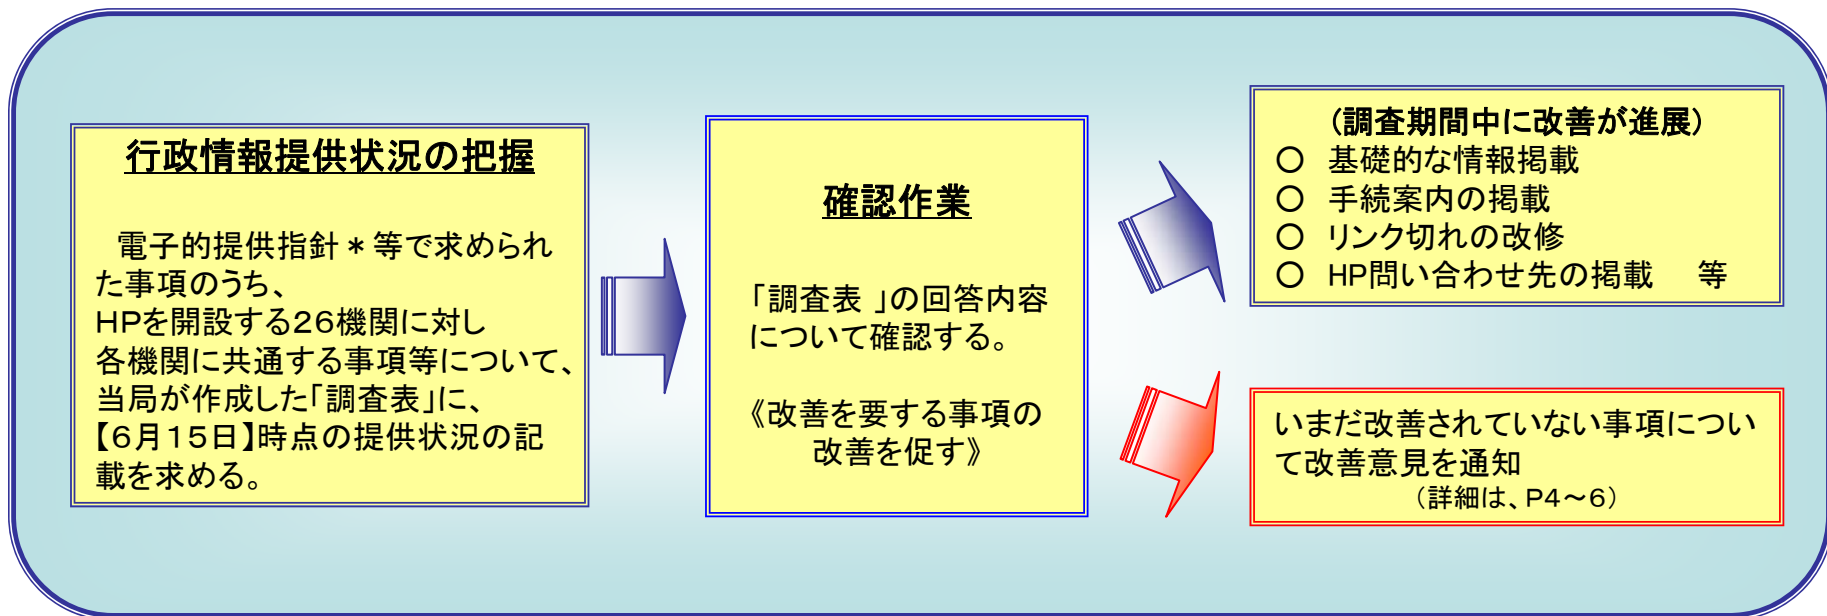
行政情報提供状況の把握

電子的提供指針＊等で求められた事項のうち、HPを開設する26機関に対し各機関に共通する事項等について、当局が作成した「調査表」に、【6月15日】時点の提供状況の記載を求める。

確認作業

「調査表 」の回答内容について確認する。

《改善を要する事項の改善を促す》

（調査期間中に改善が進展）
○ 基礎的な情報掲載
○ 手続案内の掲載
○ リンク切れの改修
○ HP問い合わせ先の掲載　　等

いまだ改善されていない事項について改善意見を通知
（詳細は、P4～6）